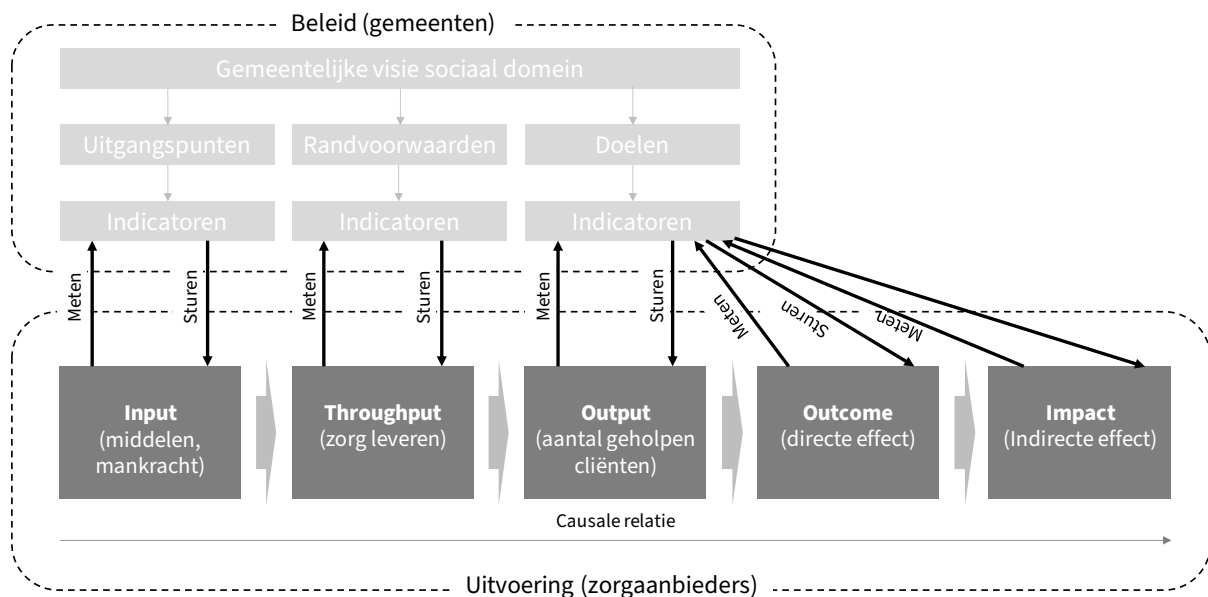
Beleid (gemeenten)

Gemeentelijke visie sociaal domein

Uitgangspunten

Randvoorwaarden

Doelen

Indicatoren

Indicatoren

Indicatoren

Meten

Sturen

Meten

Sturen

Meten

Sturen

Meten

Sturen

Meten

**Input**
(middelen, mankracht)

**Throughput**
(zorg leveren)

**Output**
(aantal geholpen cliënten)

**Outcome**
(directe effect)

**Impact**
(Indirecte effect)

Causale relatie

Uitvoering (zorgaanbieders)